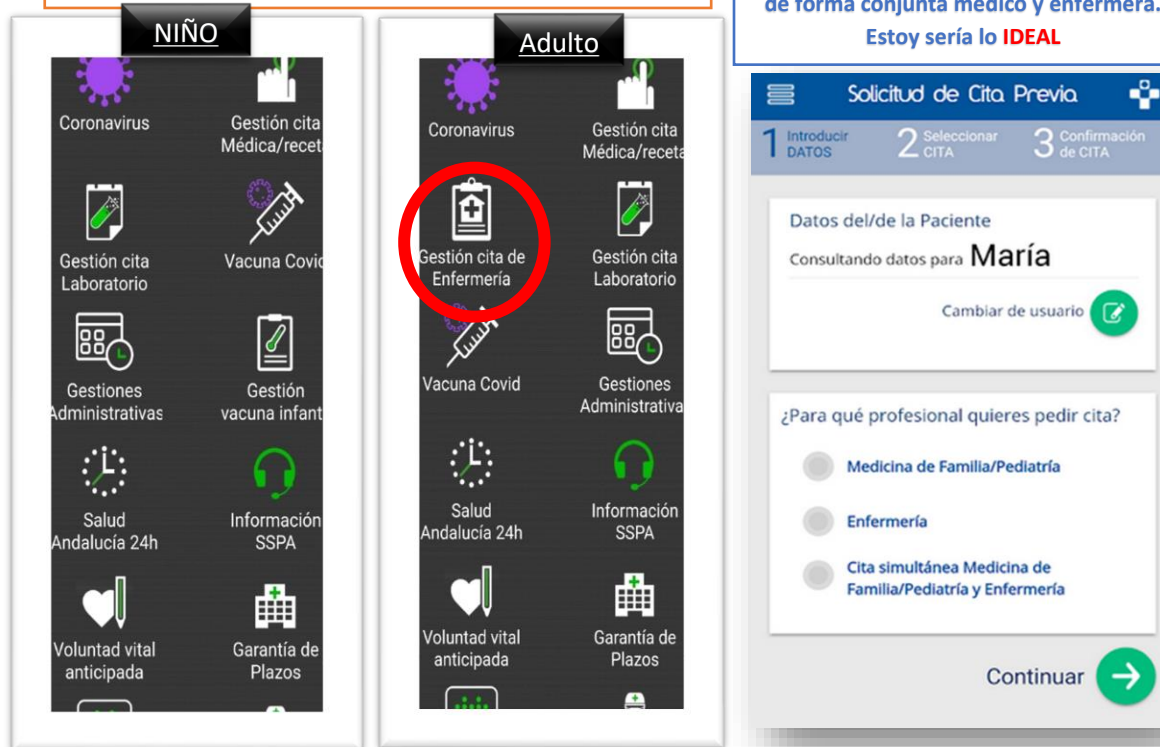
NIÑO

Coronavirus

Gestión cita Médica/recet

Gestión cita Laboratorio

Vacuna Covi

Gestiones Administrativas

Gestión vacuna infant

Salud Andalucía 24h

Información SSPA

Voluntad vital anticipada

Garantía de Plazos

Adulto

Coronavirus

Gestión cita Médica/recet

Gestión cita de Enfermería

Gestión cita Laboratorio

Vacuna Covid

Gestiones Administrativa

Salud Andalucía 24h

Información SSPA

Voluntad vital anticipada

Garantía de Plazos

de forma conjunta médico y enfermera. Estoy sería lo IDEAL

Solicitud de Cita Previa

1 Introducir DATOS 2 Seleccionar CITA 3 Confirmación de CITA

Datos del/de la Paciente

Consultando datos para María

Cambiar de usuario

¿Para qué profesional quieres pedir cita?

Medicina de Familia/Pediatría

Enfermería

Cita simultánea Medicina de Familia/Pediatría y Enfermería

Continuar